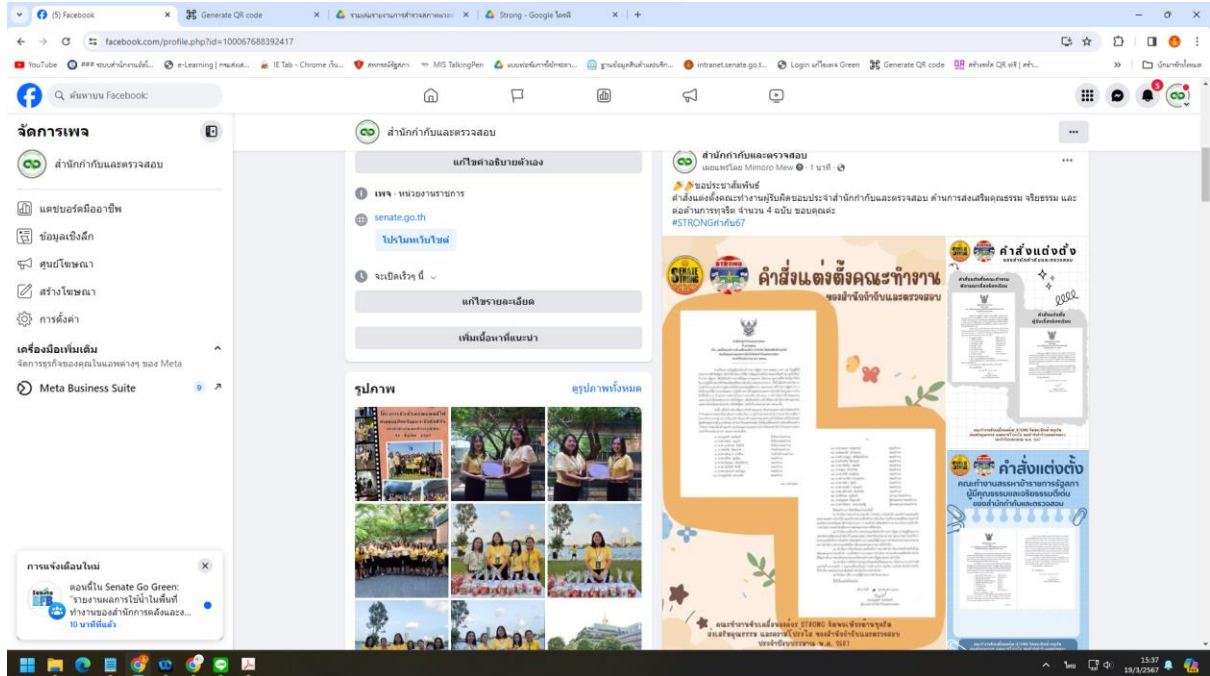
(5) Facebook × Generate QR code × รวมผลงานการสำรวจสภาพ × Strong - Google ไดรฟ์ × +

facebook.com/profile.php?id=100067688392417

YouTube e-Learning IE Tab - Chrome MIS TalkingPen intranet.senate.go.t... Login Green Generate QR code สร้างรหัส QR ฟรี บุ๊กมาร์กทั้งหมด

ค้นหาบน Facebook

จัดการเพจ

สำนักกำกับและตรวจสอบ

แดชบอร์ดมืออาชีพ

ข้อมูลเชิงลึก

ศูนย์โฆษณา

สร้างโฆษณา

การตั้งค่า

เครื่องมือเพิ่มเติม

จัดการธุรกิจของคุณในแอพต่างๆ ของ Meta

Meta Business Suite 9

การแจ้งเตือนใหม่

ตอนนี้ใน Senate Go Green: "รายงานผลการใช้น้ำในพื้นที่ทำงานของสำนักการคลังและ...

10 นาทีที่แล้ว

สำนักกำกับและตรวจสอบ

แก้ไขคำอธิบายตัวเอง

เพจ · หน่วยงานราชการ

senate.go.th

โปรโมทเว็บไซต์

จะเปิดเร็วๆ นี้

แก้ไขรายละเอียด

เพิ่มเนื้อหาที่แนะนำ

รูปภาพ

ดูรูปภาพทั้งหมด

สำนักกำกับและตรวจสอบ

เผยแพร่โดย Mimoro Mew · 1 นาที

ขอประชาสัมพันธ์

คำสั่งแต่งตั้งคณะทำงานผู้รับผิดชอบประจำสำนักกำกับและตรวจสอบ ด้านการส่งเสริมคุณธรรม จริยธรรม และต่อต้านการทุจริต จำนวน 4 ฉบับ ขอบคุณค่ะ

#STRONGกำกับ67

คำสั่งแต่งตั้งคณะทำงาน

ของสำนักกำกับและตรวจสอบ

คำสั่งแต่งตั้ง

ของสำนักกำกับและตรวจสอบ

คำสั่งแต่งตั้ง

คณะทำงานสรรหาข้าราชการรัฐสภาผู้มีคุณธรรมและจริยธรรมดีเด่นของสำนักกำกับและตรวจสอบ

คณะทำงานขับเคลื่อนองค์กร STRONG จิตพอเพียงต้านทุจริต ส่งเสริมคุณธรรม และความโปร่งใส ของสำนักกำกับและตรวจสอบ ประจำปีงบประมาณ พ.ศ. 2567

15:37
19/3/2567